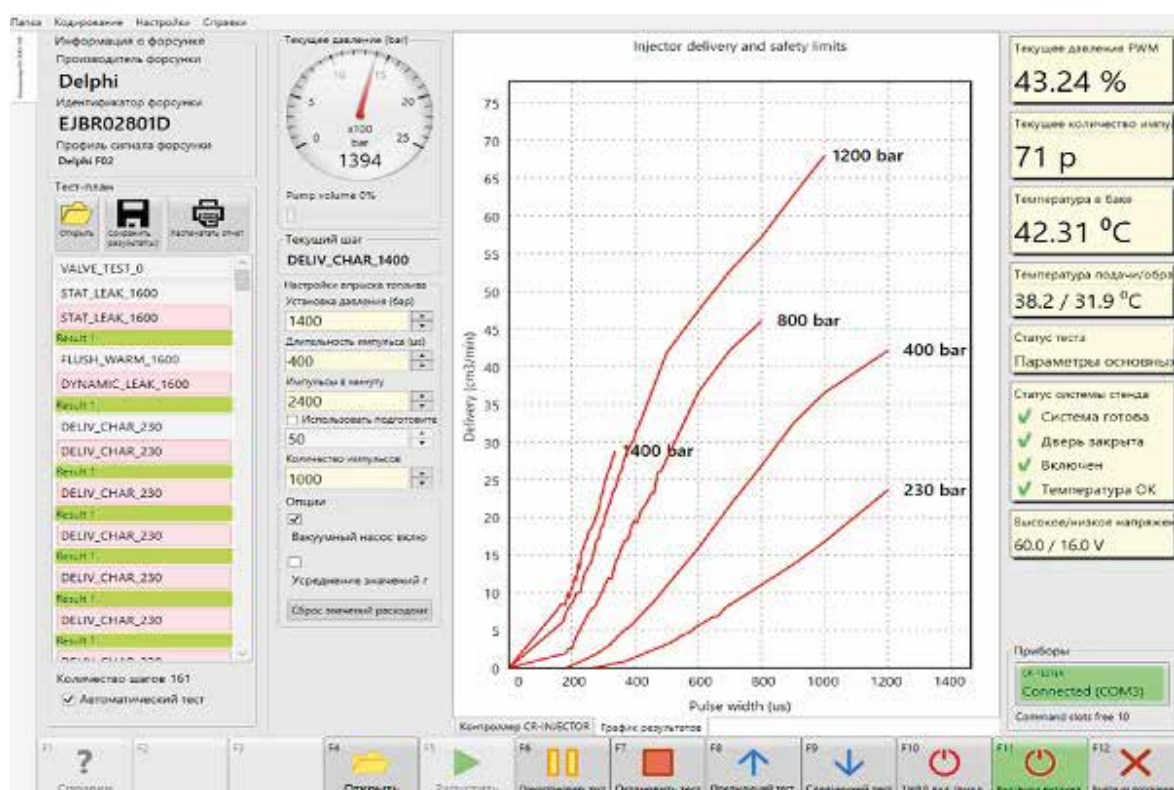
Папка Кодирование Настройки Справки

Информация о форсунке
Производитель форсунки
Delphi
Идентификатор форсунки
EJBR02801D
Профиль сигнала форсунки
Delphi F02

Тест-план
Открыть Сохранить результаты Распечатать отчет

VALVE_TEST_0
STAT_LEAK_1600
STAT_LEAK_1600
Result 1
FLUSH_WARM_1600
DYNAMIC_LEAK_1600
Result 1
DELIV_CHAR_230
DELIV_CHAR_230
Result 1
DELIV_CHAR_230
Result 1
DELIV_CHAR_230
Result 1
DELIV_CHAR_230
Result 1
DELIV_CHAR_230
Result 1
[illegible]

Количество шагов 161
✓ Автоматический тест

Текущее давление (bar)
10 15 5 20 0 x100 bar 25
1394
Pump volume 0%

Текущий шаг
DELIV_CHAR_1400

Настройки впрыска топлива
Установка давления (бар)
1400
Длительность импульса (us)
400
Импульсы в минуту
2400
☐ Использовать подготовите
50
Количество импульсов
1000
Опции
☑ Вакуумный насос вклю
☐ Усреднение значений г
Сброс значений расходом

Injector delivery and safety limits
Delivery (cm3/min)
75 70 65 60 55 50 45 40 35 30 25 20 15 10 5 0
Pulse width (us)
0 200 400 600 800 1000 1200 1400
1200 bar
800 bar
400 bar
1400 bar
230 bar

Контроллер CR-INJECTOR График результатов

Текущее давления PWM
43.24 %
Текущее количество импу
71 p
Температура в баке
42.31 °C
Температура подачи/обра
38.2 / 31.9 °C
Статус теста
Параметры основных
Статус системы стенда
✓ Система готова
✓ Дверь закрыта
✓ Включен
✓ Температура ОК
Высокое/низкое напряжен
60.0 / 16.0 V

Приборы
CR-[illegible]
Connected (COM3)
Command slots free 10

F1 Справка F2 F3 F4 Открыть F5 Запустить F6 Приостановить тест F7 Остановить тест F8 Предыдущий тест F9 Следующий тест F10 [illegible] F11 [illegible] F12 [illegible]